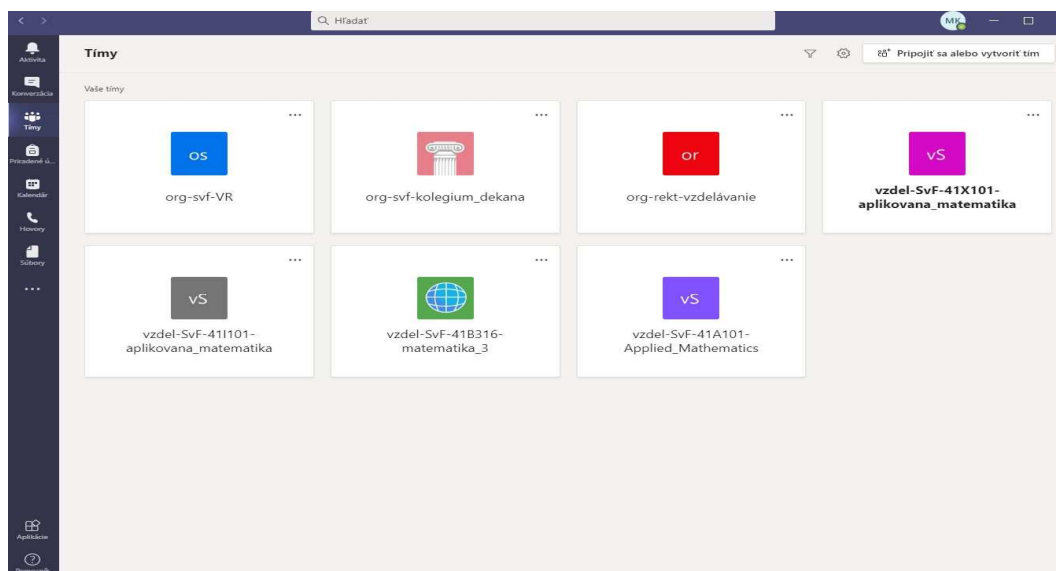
Hľadať

MK

Aktivita
Konverzácia
Tímy
Priradené ú...
Kalendár
Hovory
Súbory
...
Aplikácie

Tímy

Pripojiť sa alebo vytvoriť tím

Vaše tímy

OS
org-svf-VR

org-svf-kolegium_dekana

or
org-rekt-vzdelávanie

vS
vzdel-SvF-41X101-aplikovana_matematika

vS
vzdel-SvF-41I101-aplikovana_matematika

vzdel-SvF-41B316-matematika_3

vS
vzdel-SvF-41A101-Applied_Mathematics